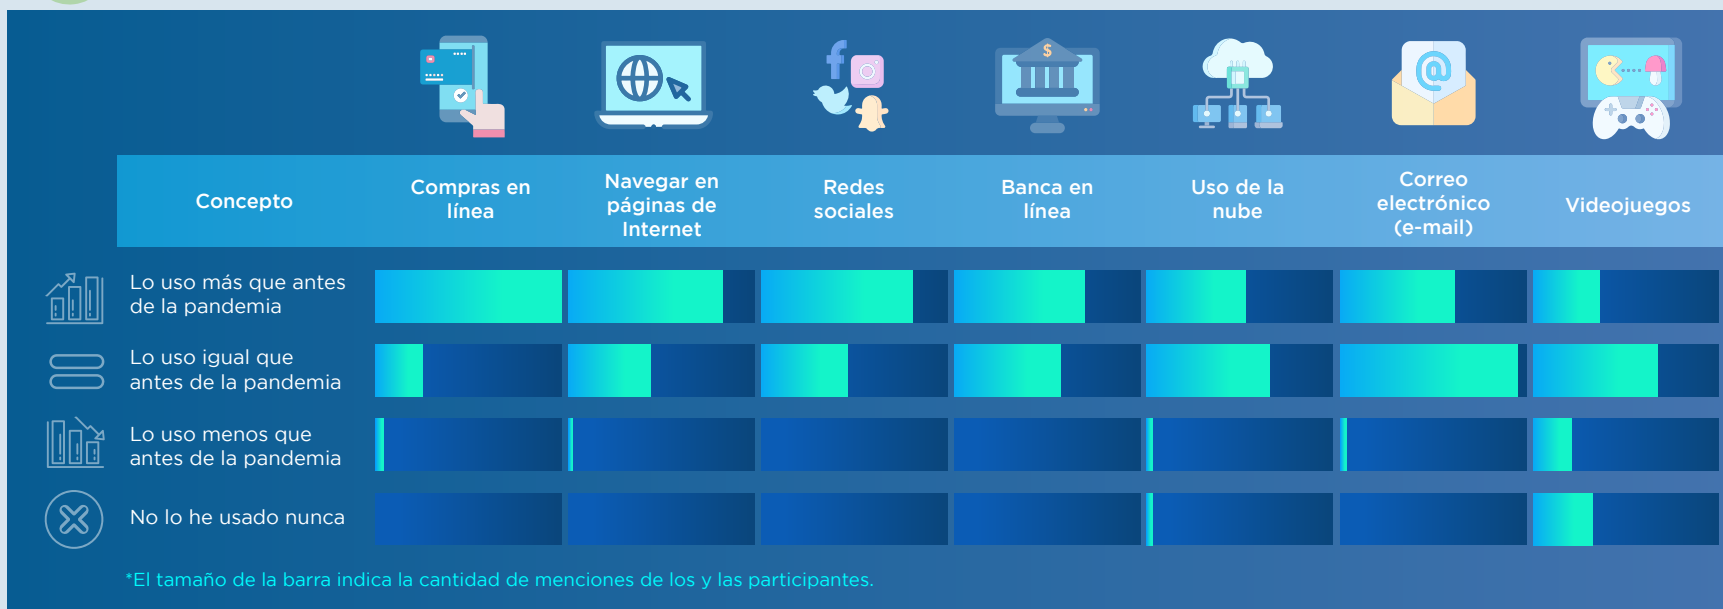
| Concepto | Compras en línea | Navegar en páginas de Internet | Redes sociales | Banca en línea | Uso de la nube | Correo electrónico (e-mail) | Videojuegos |
|---|---|---|---|---|---|---|---|
| Lo uso más que antes de la pandemia | | | | | | | |
| Lo uso igual que antes de la pandemia | | | | | | | |
| Lo uso menos que antes de la pandemia | | | | | | | |
| No lo he usado nunca | | | | | | | |

*El tamaño de la barra indica la cantidad de menciones de los y las participantes.